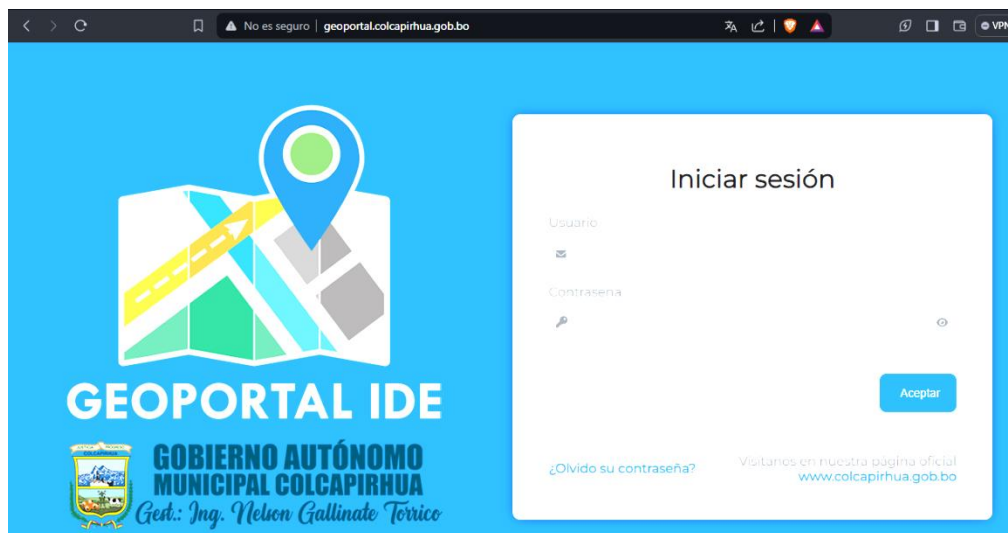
No es seguro | geoportal.colcapirhua.gob.bo

VPN

GEOPORTAL IDE

COLCAPIRHUA

GOBIERNO AUTÓNOMO MUNICIPAL COLCAPIRHUA
Gest.: Ing. Nelson Gallinate Torrico

Iniciar sesión

Usuario

Contrasena

Aceptar

¿Olvido su contraseña?

Visitanos en nuestra página oficial
www.colcapirhua.gob.bo